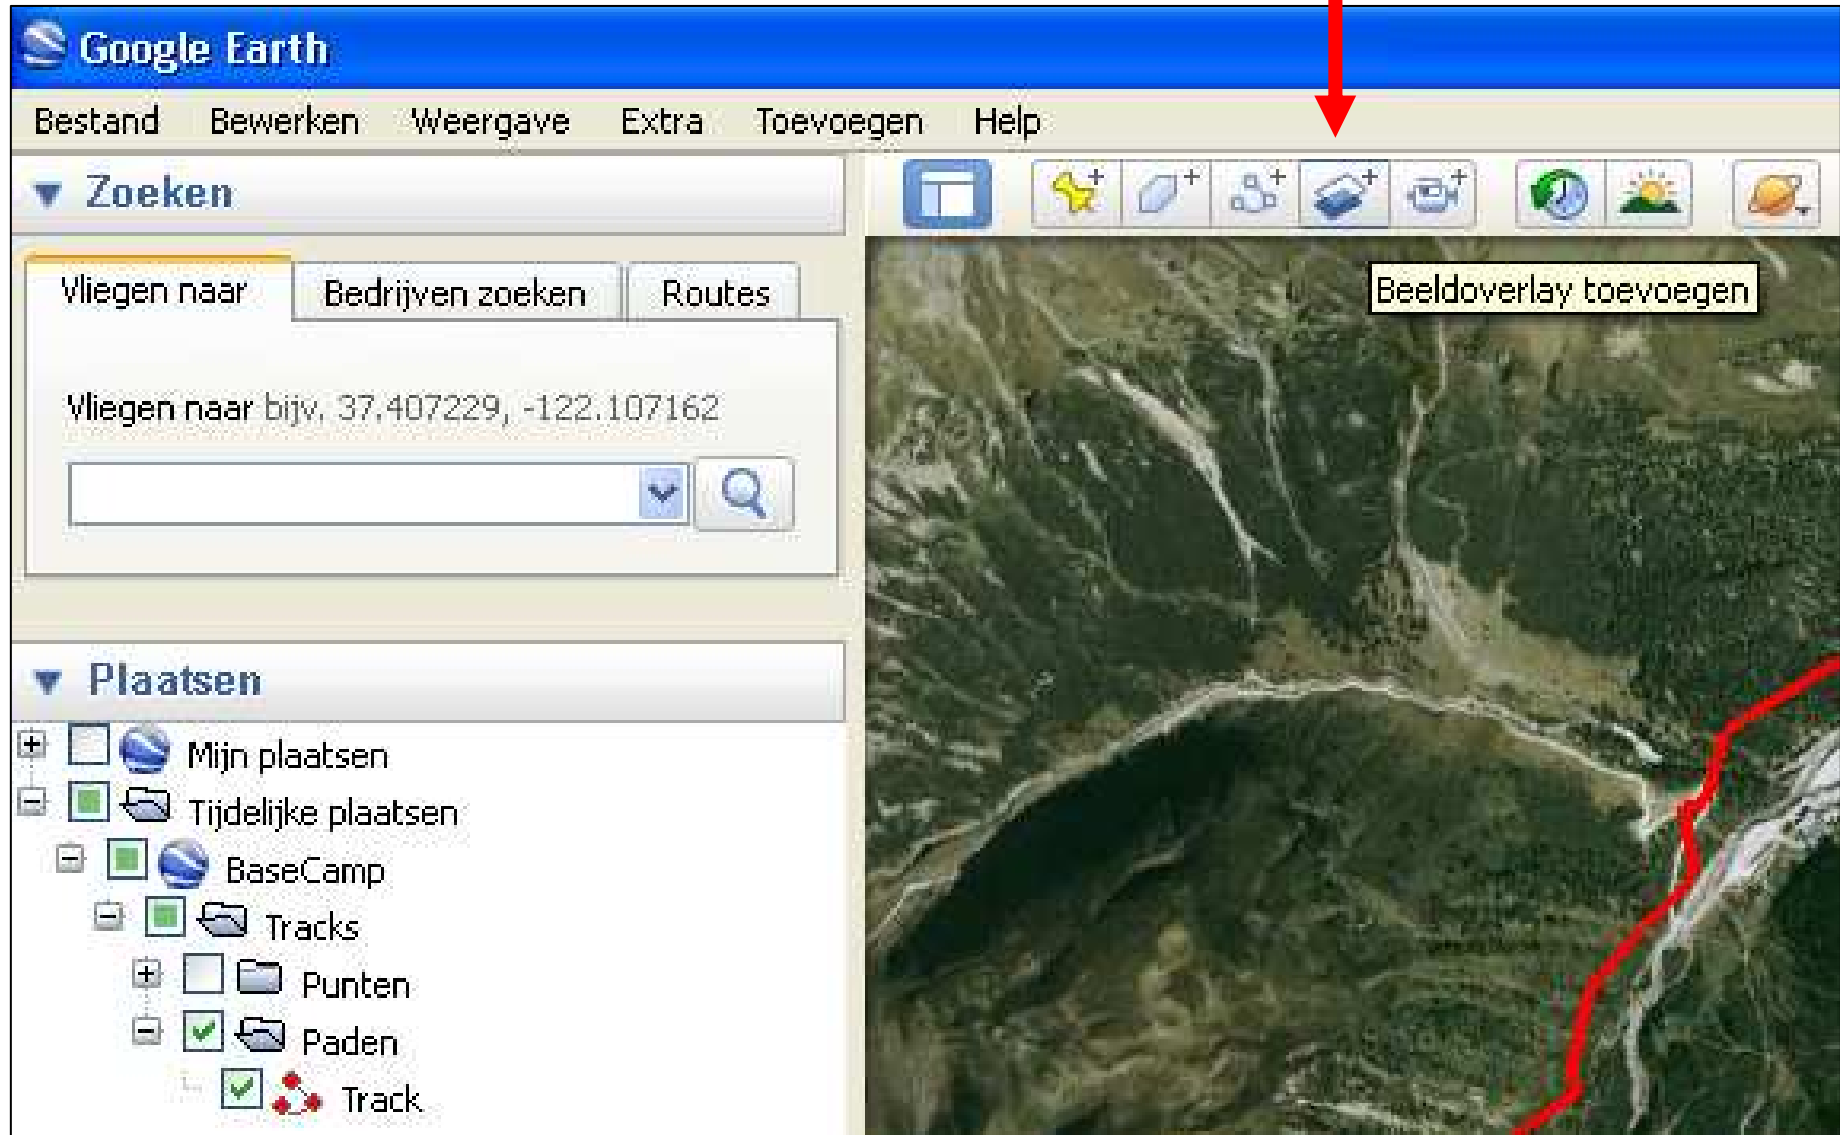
Google Earth

Bestand Bewerken Weergave Extra Toevoegen Help

Zoeken

Vliegen naar | Bedrijven zoeken | Routes

Vliegen naar bijv. 37.407229, -122.107162

Beeldoverlay toevoegen

Plaatsen

Mijn plaatsen
Tijdelijke plaatsen
BaseCamp
Tracks
Punten
Paden
Track